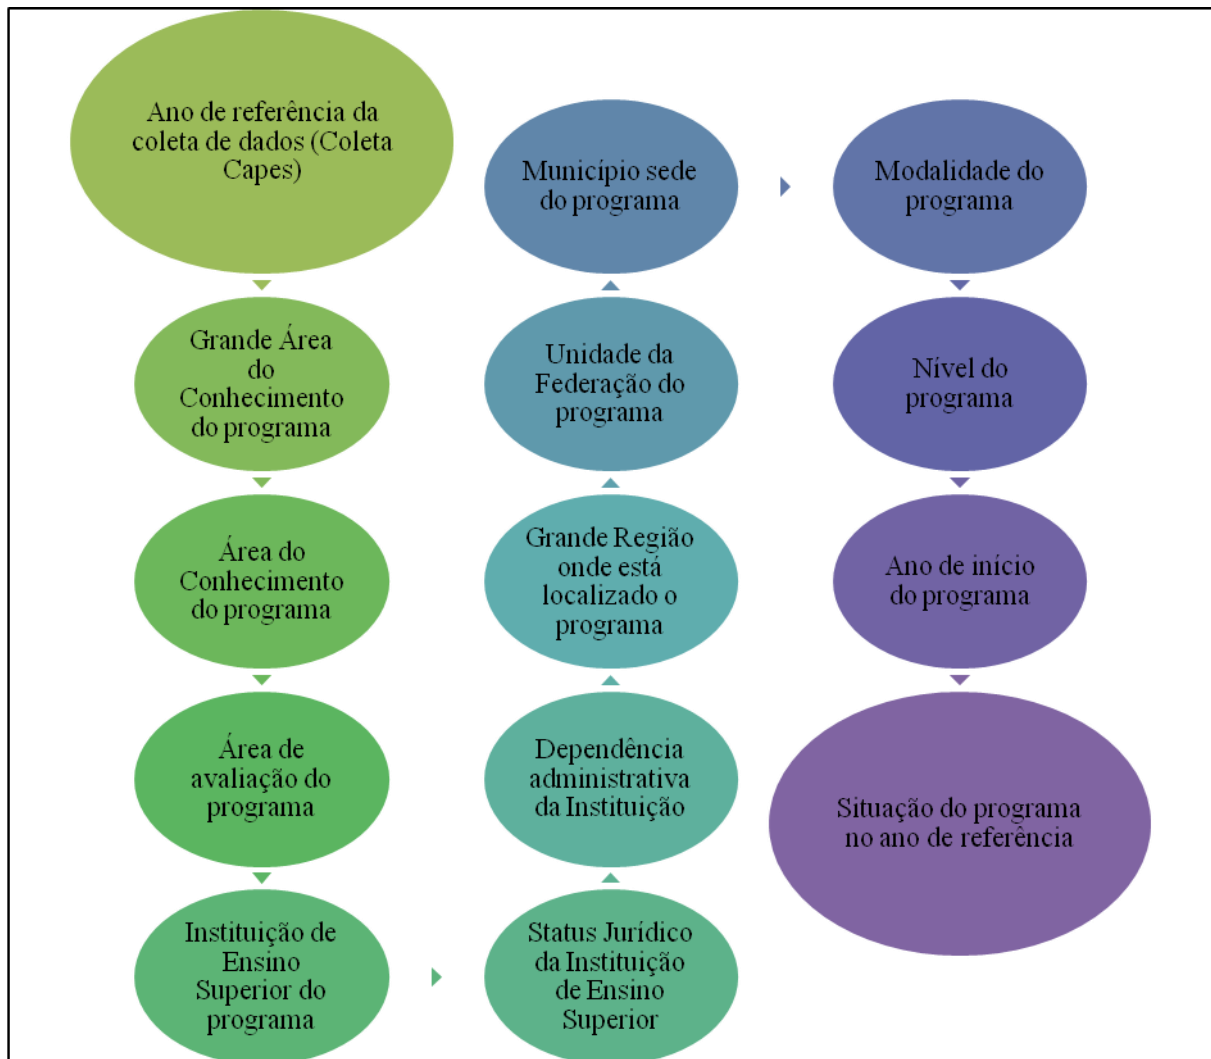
Ano de referência da coleta de dados (Coleta Capes)

Grande Área do Conhecimento do programa

Área do Conhecimento do programa

Área de avaliação do programa

Instituição de Ensino Superior do programa

Status Jurídico da Instituição de Ensino Superior

Dependência administrativa da Instituição

Grande Região onde está localizado o programa

Unidade da Federação do programa

Município sede do programa

Modalidade do programa

Nível do programa

Ano de início do programa

Situação do programa no ano de referência